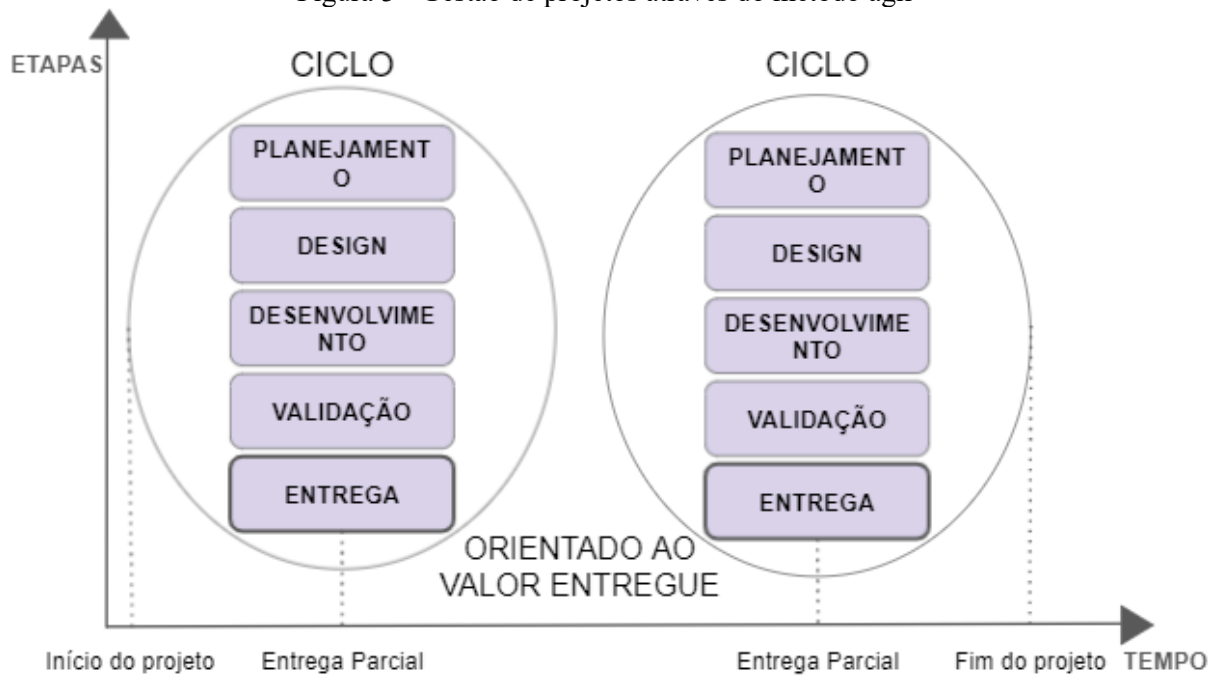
Figura 3 – Gestão de projetos através do método ágil

ETAPAS

CICLO

PLANEJAMENTO

DESIGN

DESENVOLVIMENTO

VALIDAÇÃO

ENTREGA

CICLO

PLANEJAMENTO

DESIGN

DESENVOLVIMENTO

VALIDAÇÃO

ENTREGA

ORIENTADO AO VALOR ENTREGUE

Início do projeto

Entrega Parcial

Entrega Parcial

Fim do projeto

TEMPO